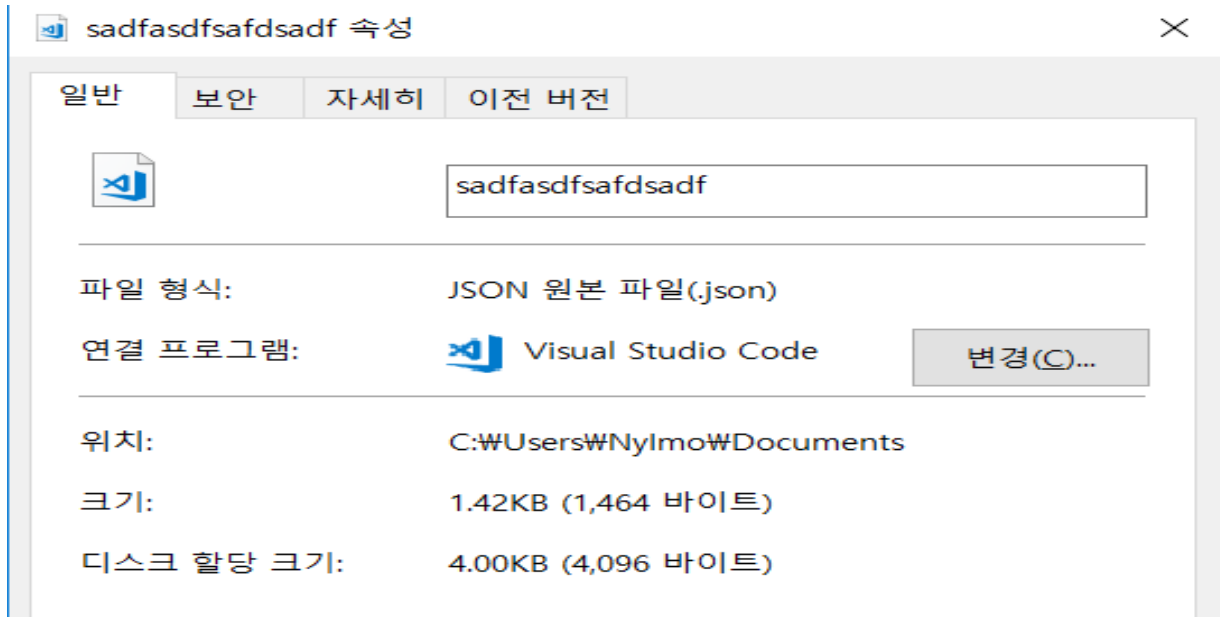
sadfasdfsafdsadf 속성

일반 보안 자세히 이전 버전

sadfasdfsafdsadf

파일 형식: JSON 원본 파일(.json)

연결 프로그램: Visual Studio Code 변경(C)...

위치: C:₩Users₩NyImo₩Documents

크기: 1.42KB (1,464 바이트)

디스크 할당 크기: 4.00KB (4,096 바이트)